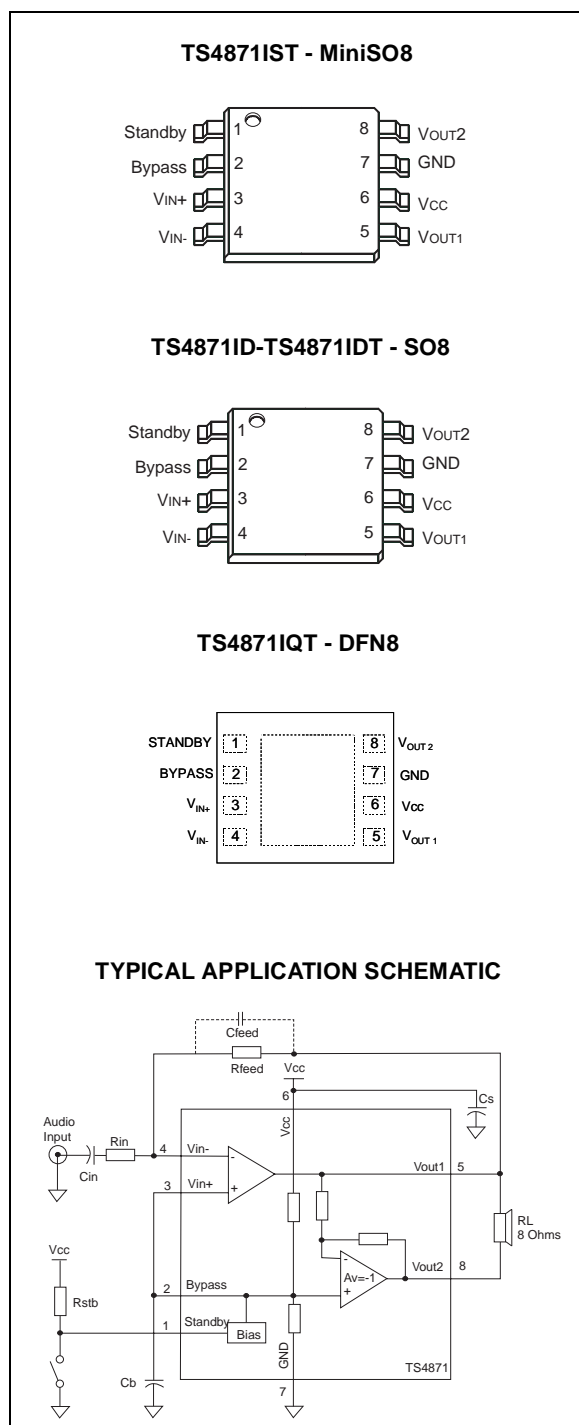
TS4871IST - MiniSO8

Standby 1
Bypass 2
VIN+ 3
VIN- 4
8 VOUT2
7 GND
6 VCC
5 VOUT1

TS4871ID-TS4871IDT - SO8

Standby 1
Bypass 2
VIN+ 3
VIN- 4
8 VOUT2
7 GND
6 VCC
5 VOUT1

TS4871IQT - DFN8

STANDBY 1
BYPASS 2
$V_{IN+}$ 3
$V_{IN-}$ 4
8 $V_{OUT\,2}$
7 GND
6 Vcc
5 $V_{OUT\,1}$

TYPICAL APPLICATION SCHEMATIC

Cfeed
Rfeed
Vcc
6
Cs
Audio Input
Cin
Rin
4 Vin-
-
3 Vin+
+
Vcc
Vout1 5
RL 8 Ohms
Vcc
Rstb
2 Bypass
1 Standby
Bias
-
Av=-1
+
Vout2 8
GND
TS4871
Cb
7